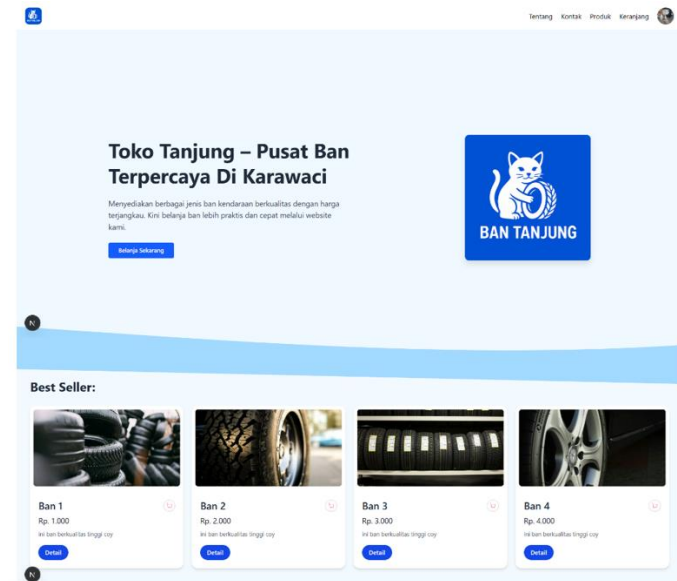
Tentang Kontak Produk Keranjang

Toko Tanjung – Pusat Ban Terpercaya Di Karawaci

Menyediakan berbagai jenis ban kendaraan berkualitas dengan harga terjangkau. Kini belanja ban lebih praktis dan cepat melalui website kami.

Belanja Sekarang

BAN TANJUNG

N

Best Seller:

Ban 1
Rp. 1.000
ini ban berkualitas tinggi coy
Detail

Ban 2
Rp. 2.000
ini ban berkualitas tinggi coy
Detail

Ban 3
Rp. 3.000
ini ban berkualitas tinggi coy
Detail

Ban 4
Rp. 4.000
ini ban berkualitas tinggi coy
Detail

N